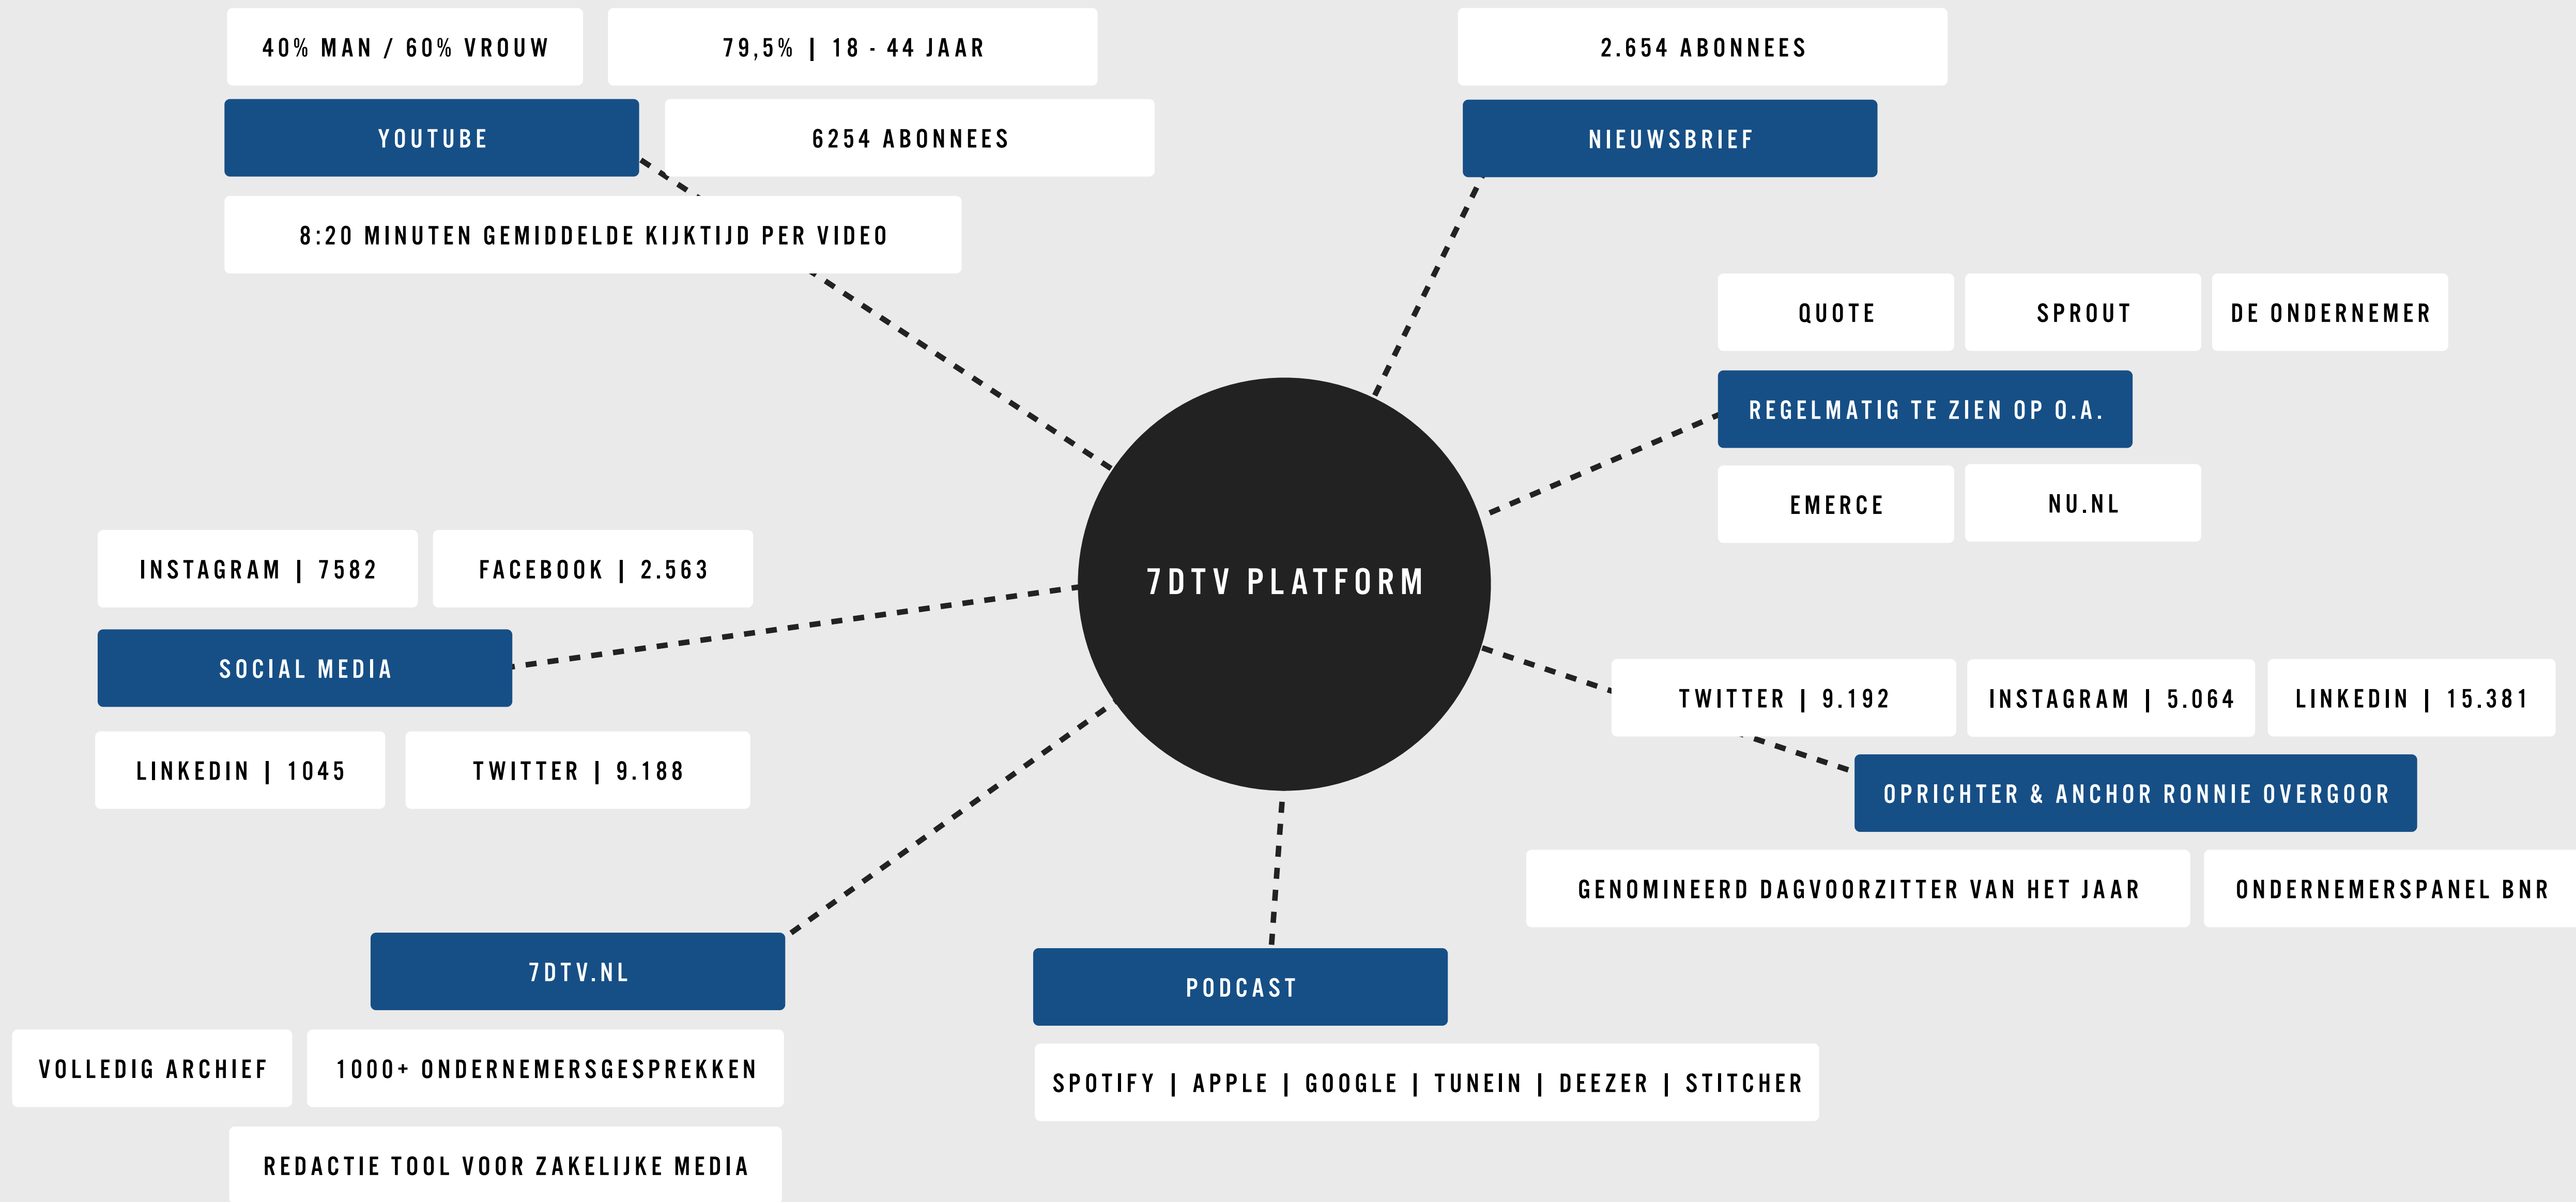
40% MAN / 60% VROUW

79,5% | 18 - 44 JAAR

YOUTUBE

6254 ABONNEES

8:20 MINUTEN GEMIDDELDE KIJKTIJD PER VIDEO

2.654 ABONNEES

NIEUWSBRIEF

QUOTE

SPROUT

DE ONDERNEMER

REGELMATIG TE ZIEN OP O.A.

EMERCE

NU.NL

INSTAGRAM | 7582

FACEBOOK | 2.563

SOCIAL MEDIA

LINKEDIN | 1045

TWITTER | 9.188

7DTV PLATFORM

TWITTER | 9.192

INSTAGRAM | 5.064

LINKEDIN | 15.381

OPRICHTER & ANCHOR RONNIE OVERGOOR

GENOMINEERD DAGVOORZITTER VAN HET JAAR

ONDERNEMERSPANEL BNR

7DTV.NL

VOLLEDIG ARCHIEF

1000+ ONDERNEMERSGESPREKKEN

REDACTIE TOOL VOOR ZAKELIJKE MEDIA

PODCAST

SPOTIFY | APPLE | GOOGLE | TUNEIN | DEEZER | STITCHER